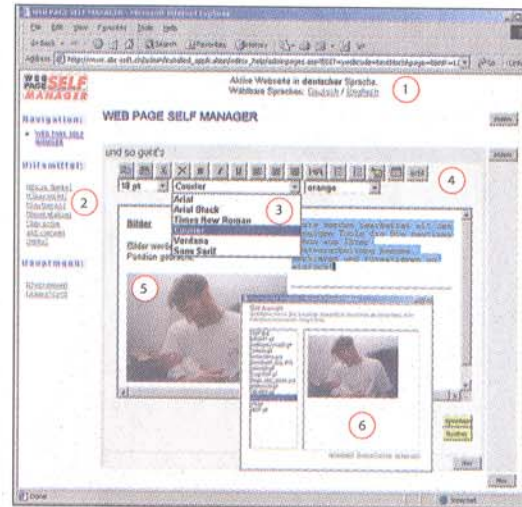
WEB PAGE SELF MANAGER - Microsoft Internet Explorer

Datei Bearbeiten Ansicht Favoriten Extras ?

Zurück Suchen Favoriten Verlauf

Adresse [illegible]

WEB PAGE SELF MANAGER

Aktive Webseite in deutscher Sprache.
Wählbare Sprachen: Deutsch / Englisch

1

WEB PAGE SELF MANAGER

Navigation:

• Web Page Self Manager

Hilfsmittel:

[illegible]

2

Hauptmenü:

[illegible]

und so geht's

10 pt

Courier

orange

4

3

Arial
Arial Black
Times New Roman
Courier
Verdana
Sans Serif

Bilder

Bilder werd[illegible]
Position geä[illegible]

5

6

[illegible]

Done

Internet